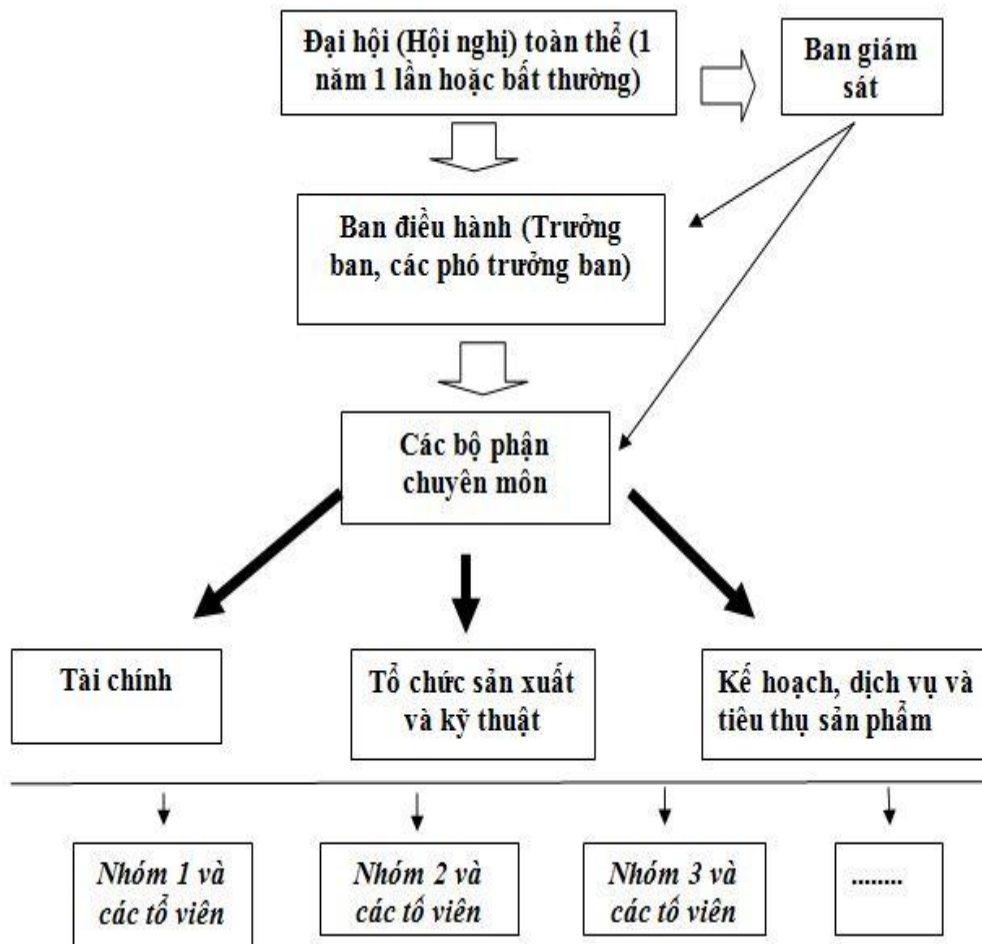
Đại hội (Hội nghị) toàn thể (1 năm 1 lần hoặc bất thường)

Ban giám sát

Ban điều hành (Trưởng ban, các phó trưởng ban)

Các bộ phận chuyên môn

Tài chính

Tổ chức sản xuất và kỹ thuật

Kế hoạch, dịch vụ và tiêu thụ sản phẩm

Nhóm 1 và các tổ viên

Nhóm 2 và các tổ viên

Nhóm 3 và các tổ viên

........